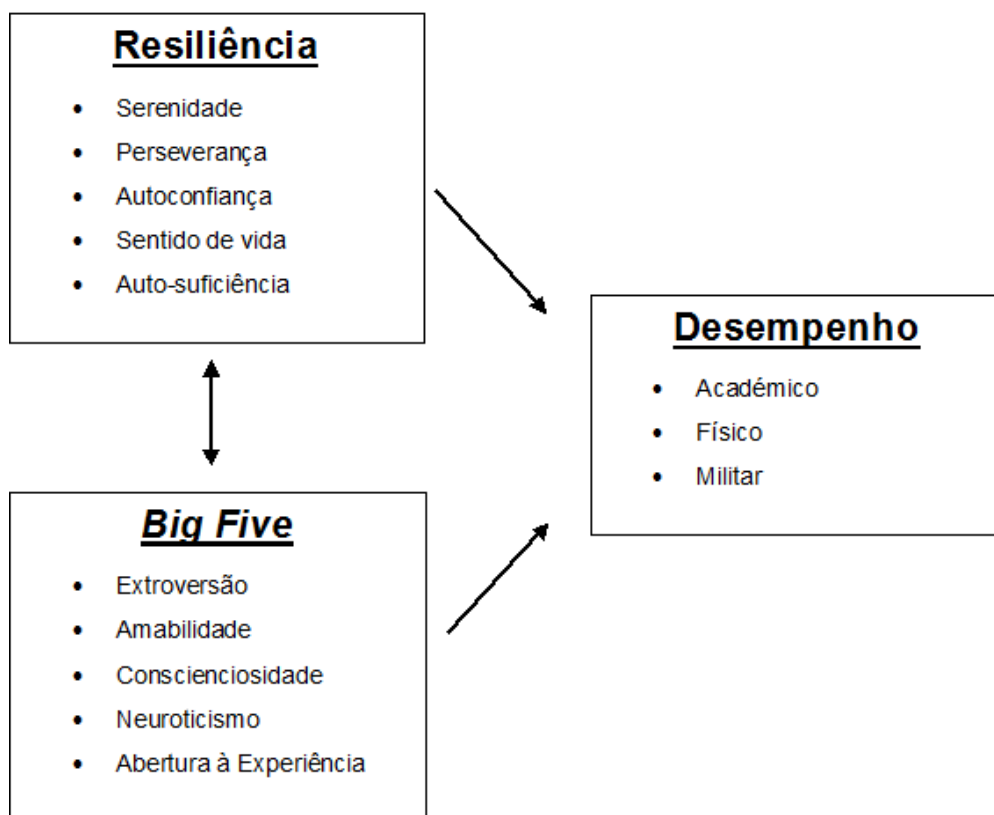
Resiliência

- Serenidade
- Perseverança
- Autoconfiança
- Sentido de vida
- Auto-suficiência

Desempenho

- Académico
- Físico
- Militar

Big Five

- Extroversão
- Amabilidade
- Conscienciosidade
- Neuroticismo
- Abertura à Experiência